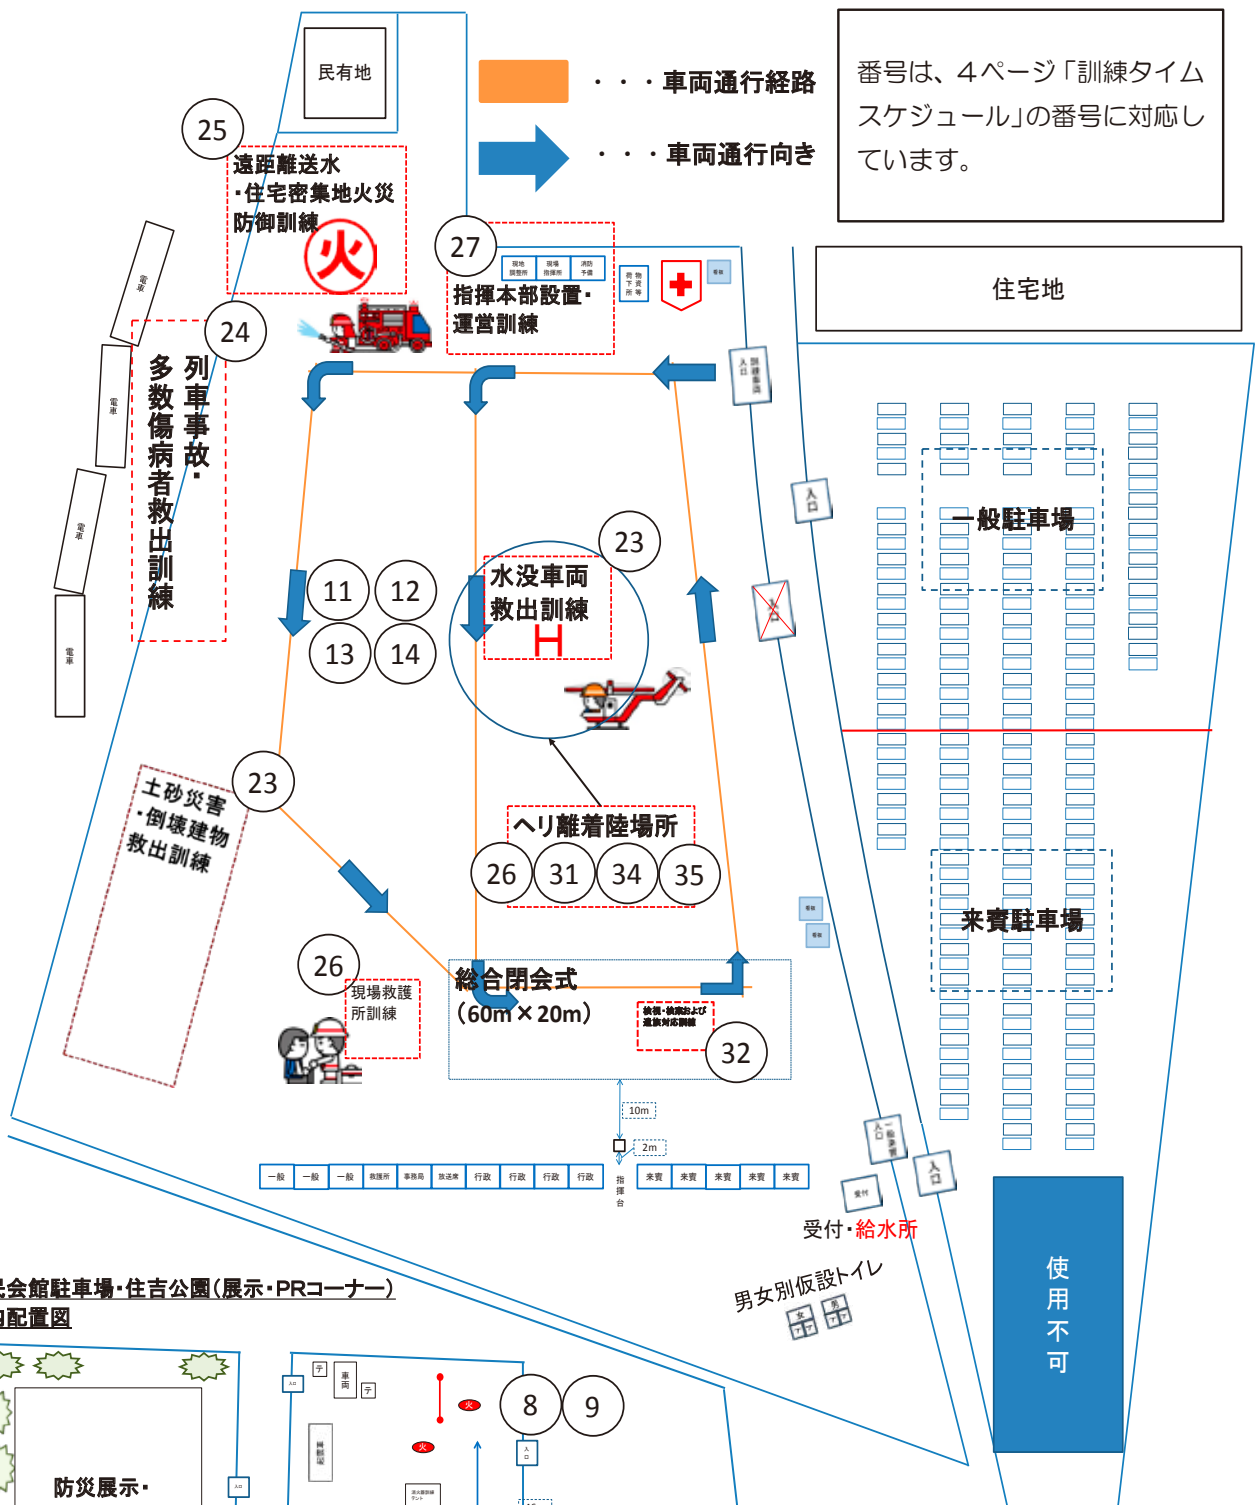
民有地

・・・車両通行経路

・・・車両通行向き

番号は、4ページ「訓練タイムスケジュール」の番号に対応しています。

25
遠距離送水
・住宅密集地火災
防御訓練
火

27
現地調整所
現場指揮所
消防予備
指揮本部設置・
運営訓練

住宅地

電車
電車
電車
電車

24
列車事故・
多数傷病者救出訓練

入口
一般駐車場

11 12
13 14

23
水没車両
救出訓練
H

23
土砂災害
・倒壊建物
救出訓練

ヘリ離着陸場所
26 31 34 35

来賓駐車場

26
現場救護
所訓練

総合閉会式
(60m × 20m)

32

10m
2m

| 一般 | 一般 | 一般 | 救護所 | 事務局 | 放送席 | 行政 | 行政 | 行政 | 行政 |
|---|---|---|---|---|---|---|---|---|---|

指揮台

| 来賓 | 来賓 | 来賓 | 来賓 | 来賓 |
|---|---|---|---|---|

入口
入口
受付
受付・給水所
男女別仮設トイレ
女 男

使用不可

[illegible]会館駐車場・住吉公園(展示・PRコーナー)
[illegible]配置図

防災展示・

車両
テ
テ
火
火
8 9
入口